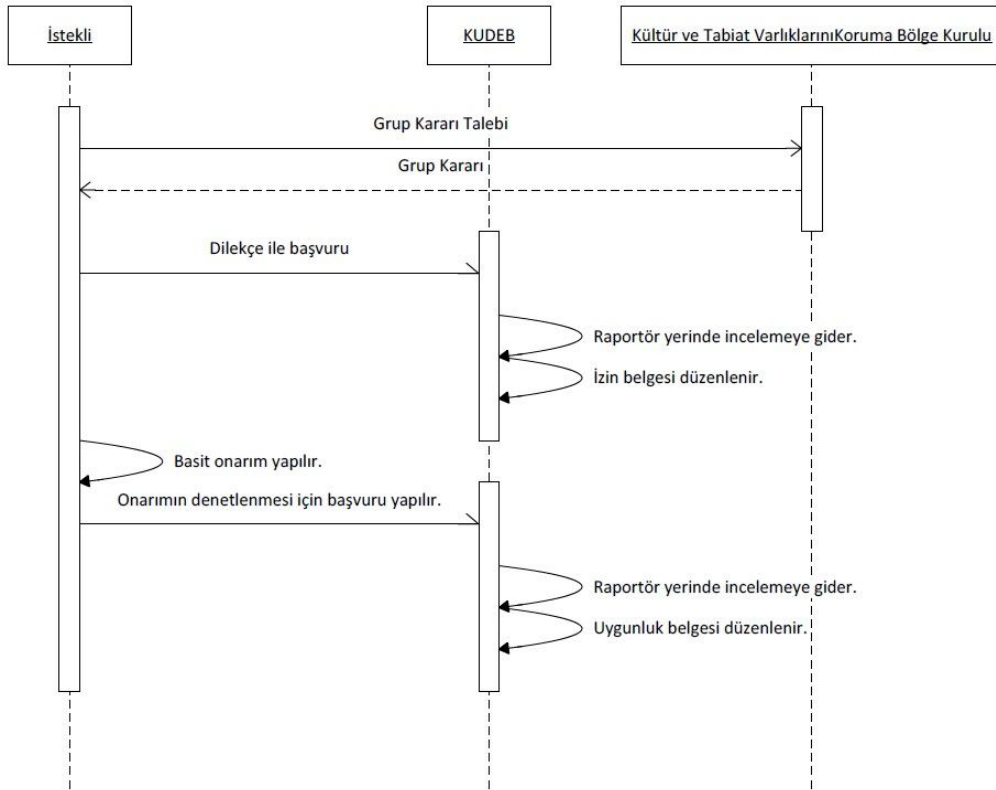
İstekli

KUDEB

Kültür ve Tabiat VarlıklarınıKoruma Bölge Kurulu

Grup Kararı Talebi

Grup Kararı

Dilekçe ile başvuru

Raportör yerinde incelemeye gider.

İzin belgesi düzenlenir.

Basit onarım yapılır.

Onarımın denetlenmesi için başvuru yapılır.

Raportör yerinde incelemeye gider.

Uygunluk belgesi düzenlenir.